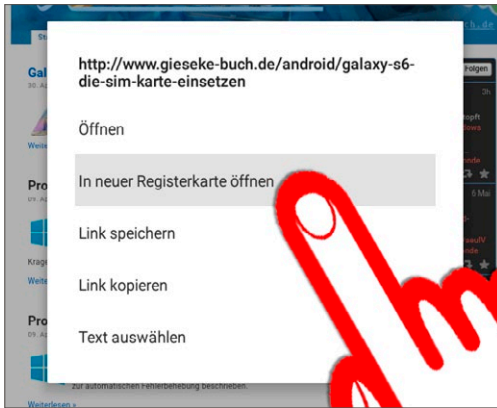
http://www.gieseke-buch.de/android/galaxy-s6-die-sim-karte-einsetzen

Öffnen

In neuer Registerkarte öffnen

Link speichern

Link kopieren

Text auswählen

Gal

Weite

Pro

Krage

Weite

Pro

zur automatischen Fehlerbehebung beschreiben.

Weiterlesen »

Folgen

6 Mai